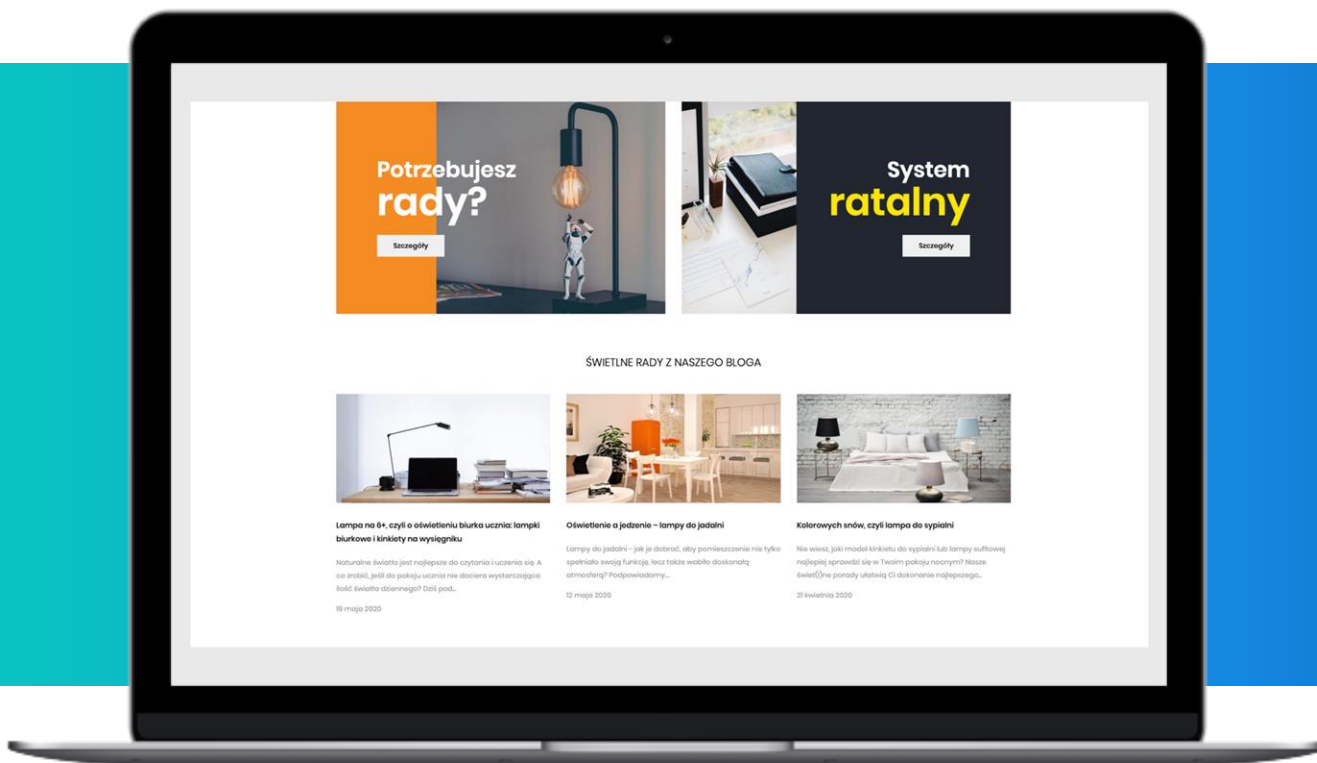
Potrzebujesz rady?

Szczegóły

System ratalny

Szczegóły

ŚWIETLNE RADY Z NASZEGO BLOGA

Lampa na 6+, czyli o oświetleniu biurka ucznia: lampki biurkowe i kinkiety na wysięgniku

Naturalne światło jest najlepsze do czytania i uczenia się. A co zrobić, jeśli do pokoju ucznia nie dociera wystarczająca ilość światła dziennego? Dziś pod...

19 maja 2020

Oświetlenie a jedzenie – lampy do jadalni

Lampy do jadalni - jak je dobrać, aby pomieszczenie nie tylko spełniało swoją funkcję, lecz także wabiło doskonałą atmosferą? Podpowiadamy...

12 maja 2020

Kolorowych snów, czyli lampa do sypialni

Nie wiesz, jaki model kinkietu do sypialni lub lampy sufitowej najlepiej sprawdzi się w Twoim pokoju nocnym? Nasze świet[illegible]ne porady ułatwią Ci dokonanie najlepszego...

21 kwietnia 2020